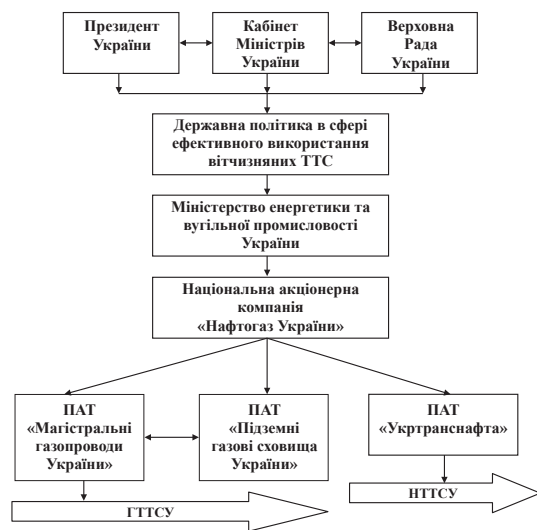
Президент України

Кабінет Міністрів України

Верховна Рада України

Державна політика в сфері ефективного використання вітчизняних ТТС

Міністерство енергетики та вугільної промисловості України

Національна акціонерна компанія «Нафтогаз України»

ПАТ «Магістральні газопроводи України»

ПАТ «Підземні газові сховища України»

ПАТ «Укртранснафта»

ГТТСУ

НТТСУ